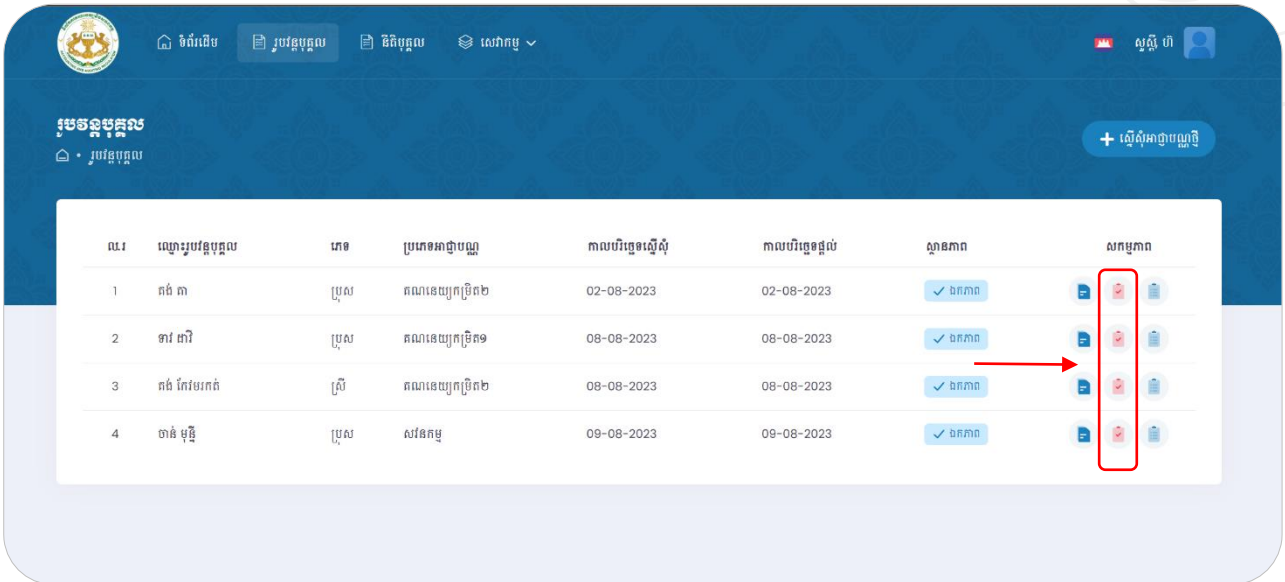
ទំព័រដើម រូបវន្តបុគ្គល នីតិបុគ្គល សេវាកម្ម

សួស្តី ហ៊

រូបវន្តបុគ្គល
⌂ • រូបវន្តបុគ្គល

+ ស្នើសុំអាជ្ញាបណ្ណថ្មី

| ល.រ | ឈ្មោះរូបវន្តបុគ្គល | ភេទ | ប្រភេទអាជ្ញាបណ្ណ | កាលបរិច្ឆេទស្នើសុំ | កាលបរិច្ឆេទផ្តល់ | ស្ថានភាព | សកម្មភាព |
|---|---|---|---|---|---|---|---|
| 1 | គង់ ណា | ប្រុស | គណនេយ្យករម្រិត២ | 02-08-2023 | 02-08-2023 | ✓ ឯកភាព | |
| 2 | ទាវ ដាវី | ប្រុស | គណនេយ្យករម្រិត១ | 08-08-2023 | 08-08-2023 | ✓ ឯកភាព | |
| 3 | គង់ តែវមរកត់ | ស្រី | គណនេយ្យករម្រិត២ | 08-08-2023 | 08-08-2023 | ✓ ឯកភាព | |
| 4 | ចាន់ មុន្នី | ប្រុស | សវនកម្ម | 09-08-2023 | 09-08-2023 | ✓ ឯកភាព | |